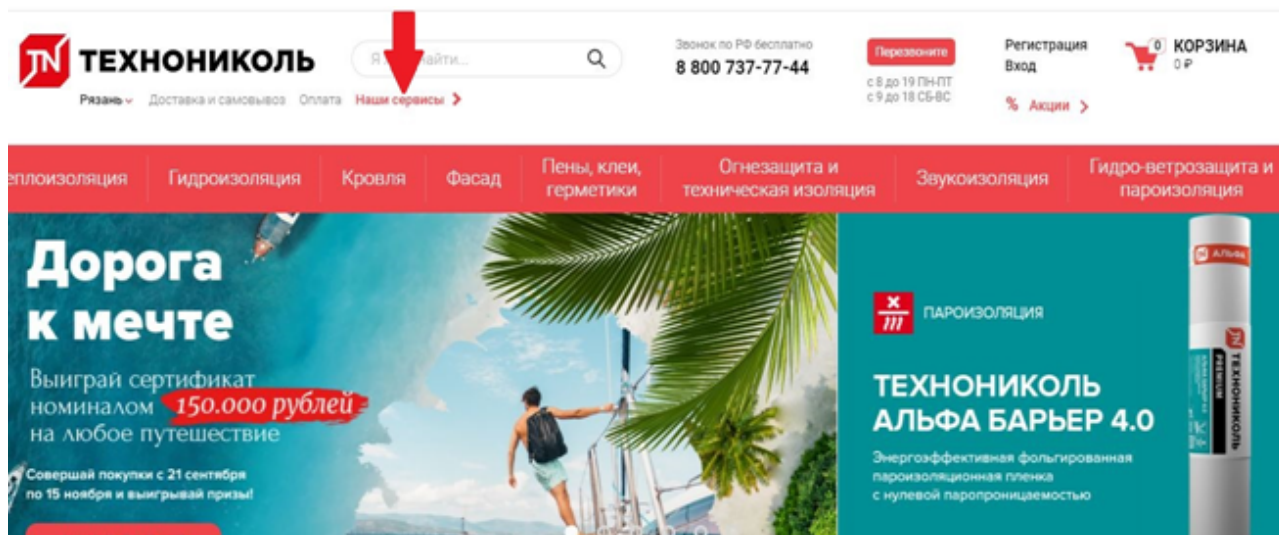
ТЕХНОНИКОЛЬ

Рязань Доставка и самовывоз Оплата Наши сервисы

Я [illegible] айти...

Звонок по РФ бесплатно
8 800 737-77-44

Перезвоните
с 8 до 19 ПН-ПТ
с 9 до 18 СБ-ВС

Регистрация
Вход

% Акции

0 КОРЗИНА
0 ₽

еплоизоляция | Гидроизоляция | Кровля | Фасад | Пены, клеи, герметики | Огнезащита и техническая изоляция | Звукоизоляция | Гидро-ветрозащита и пароизоляция

Дорога к мечте

Выиграй сертификат номиналом 150.000 рублей на любое путешествие

Совершай покупки с 21 сентября по 15 ноября и выигрывай призы!

ПАРОИЗОЛЯЦИЯ

ТЕХНОНИКОЛЬ АЛЬФА БАРЬЕР 4.0

Энергоэффективная фольгированная пароизоляционная пленка с нулевой паропроницаемостью

ТЕХНОНИКОЛЬ
Альфа